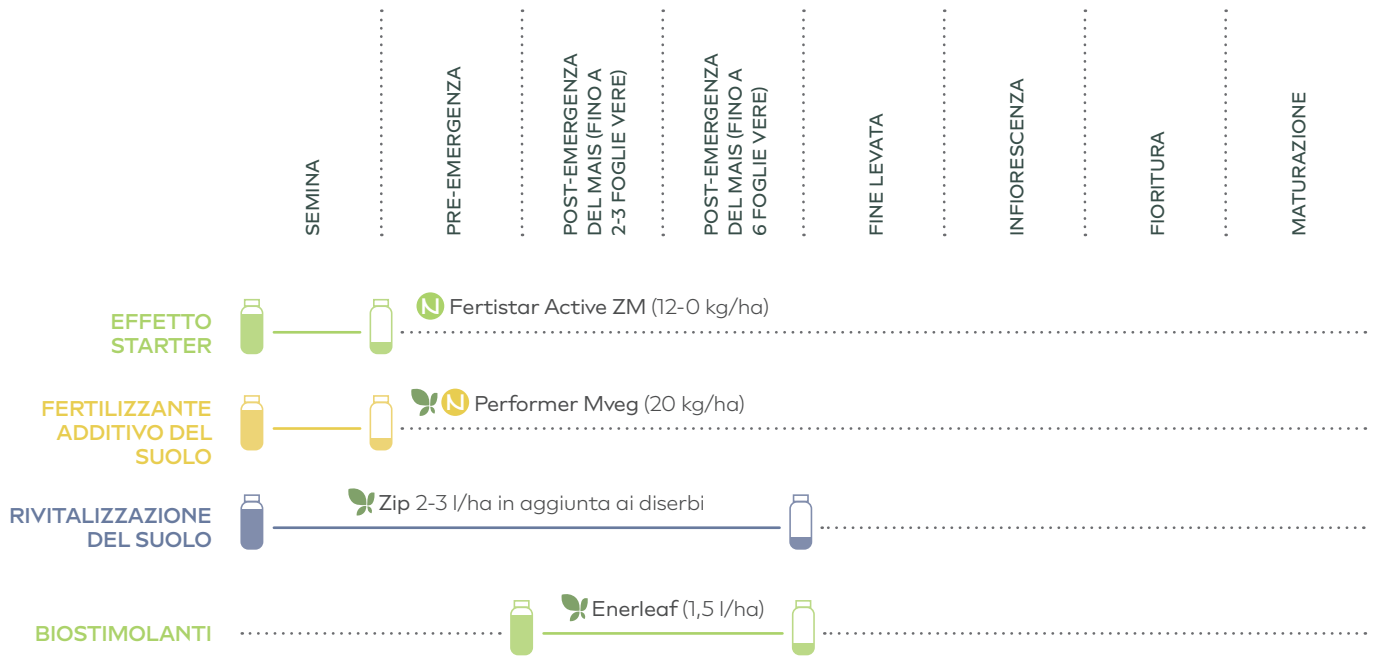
SEMINA

PRE-EMERGENZA

POST-EMERGENZA DEL MAIS (FINO A 2-3 FOGLIE VERE)

POST-EMERGENZA DEL MAIS (FINO A 6 FOGLIE VERE)

FINE LEVATA

INFIORESCENZA

FIORITURA

MATURAZIONE

EFFETTO STARTER

N Fertistar Active ZM (12-0 kg/ha)

FERTILIZZANTE ADDITIVO DEL SUOLO

N Performer Mveg (20 kg/ha)

RIVITALIZZAZIONE DEL SUOLO

Zip 2-3 l/ha in aggiunta ai diserbi

BIOSTIMOLANTI

Enerleaf (1,5 l/ha)